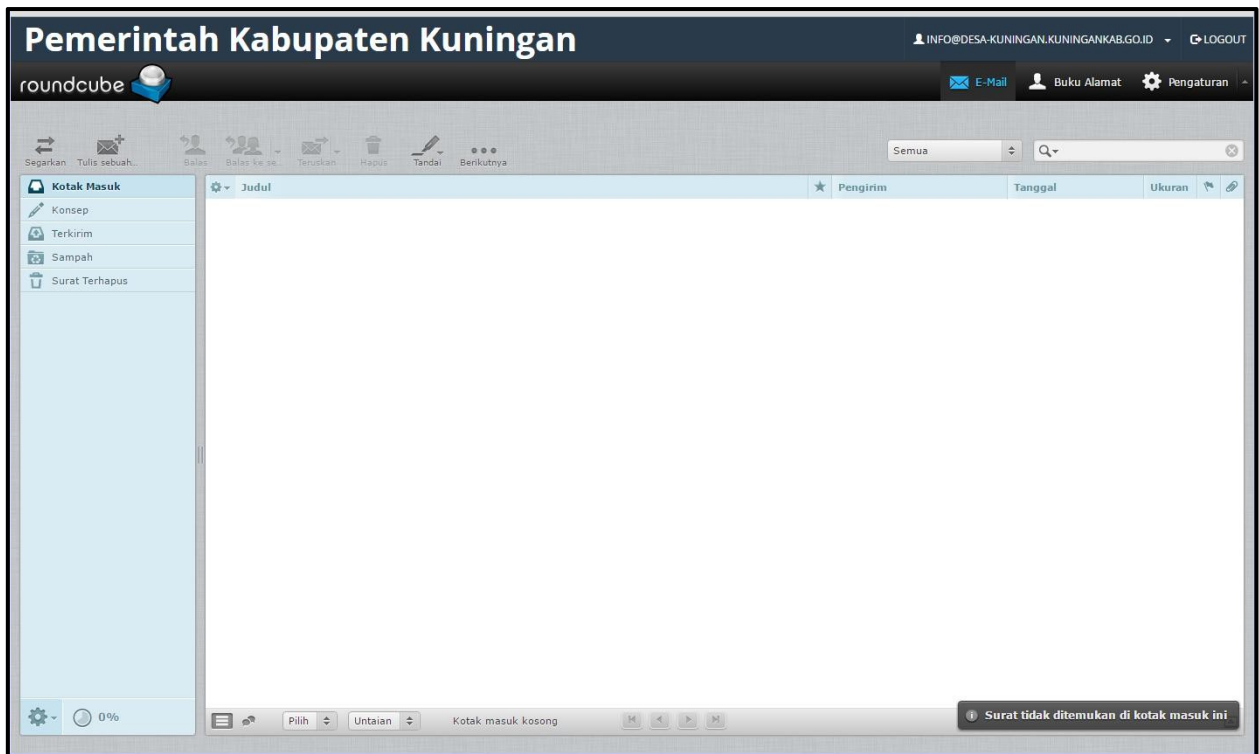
Pemerintah Kabupaten Kuningan

INFO@DESA-KUNINGAN.KUNINGANKAB.GO.ID LOGOUT

roundcube

E-Mail Buku Alamat Pengaturan

Segarkan Tulis sebuah... Balas Balas ke se... Teruskan Hapus Tandai Berikutnya

Semua

Kotak Masuk
Konsep
Terkirim
Sampah
Surat Terhapus

Judul | Pengirim | Tanggal | Ukuran

0%

Pilih Untaian Kotak masuk kosong

Surat tidak ditemukan di kotak masuk ini